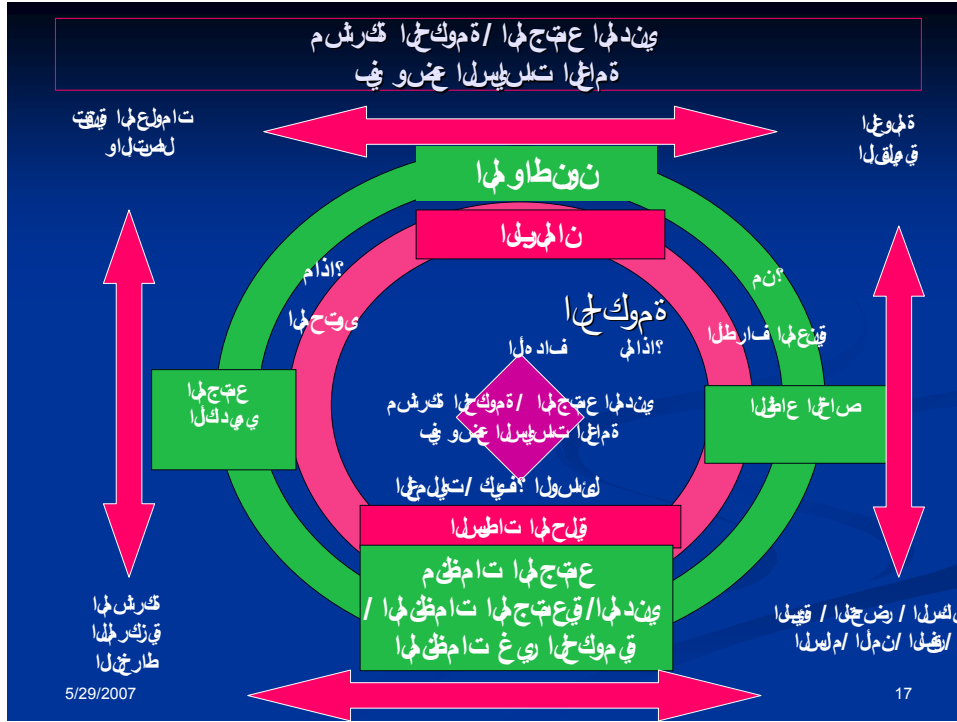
مشاركة الحكومة / المجتمع المدني في وضع السياسات العامة

تحقيق المعلومات والاتصال

العولمة الإقليمي

المواطنون

البرلمان

ماذا؟ المحتوى

من؟ الأطراف المعنية

الحكومة

أداة ماذا؟

المجتمع المحلي

القطاع الخاص

مشاركة الحكومة / المجتمع المدني في وضع السياسات العامة

العمليات / كيف؟ الوسائل

السلطات المحلية

منظمات المجتمع المدني / المنظمات المجتمعية / المنظمات غير الحكومية

المشاركة المركزية الخارجية

السكان / الحضر / الريف / الرجال / النساء / الشباب / المسنين

5/29/2007

17